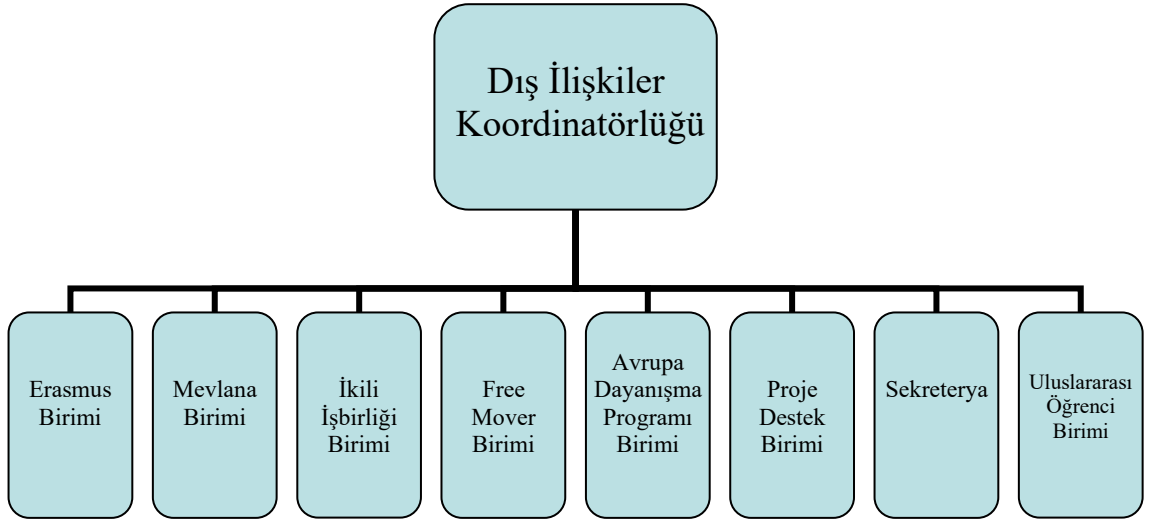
Dış İlişkiler Koordinatörlüğü

Erasmus Birimi

Mevlana Birimi

İkili İşbirliği Birimi

Free Mover Birimi

Avrupa Dayanışma Programı Birimi

Proje Destek Birimi

Sekreterya

Uluslararası Öğrenci Birimi